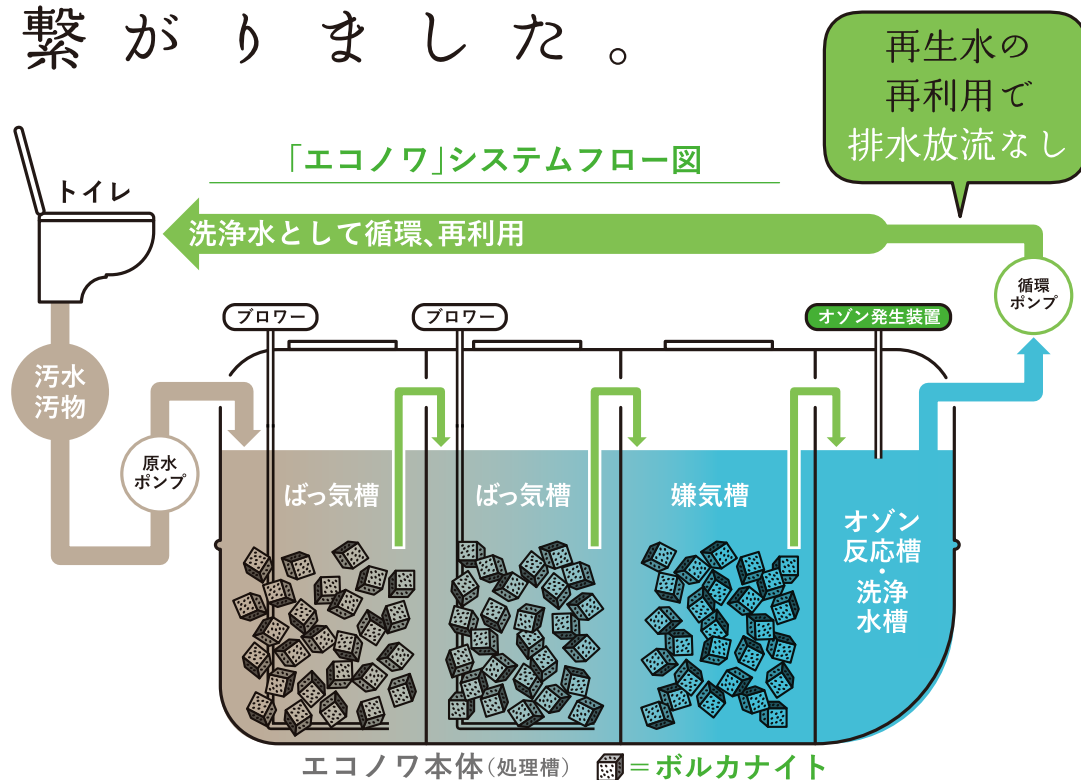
繋がりました。

再生水の
再利用で
排水放流なし

「エコノワ」システムフロー図

トイレ

洗浄水として循環、再利用

循環
ポンプ

汚水
汚物

原水
ポンプ

ブロワー

ブロワー

オゾン発生装置

ばっ気槽

ばっ気槽

嫌気槽

オゾン
反応槽
・
洗浄
水槽

エコノワ本体（処理槽）　＝ボルカナイト